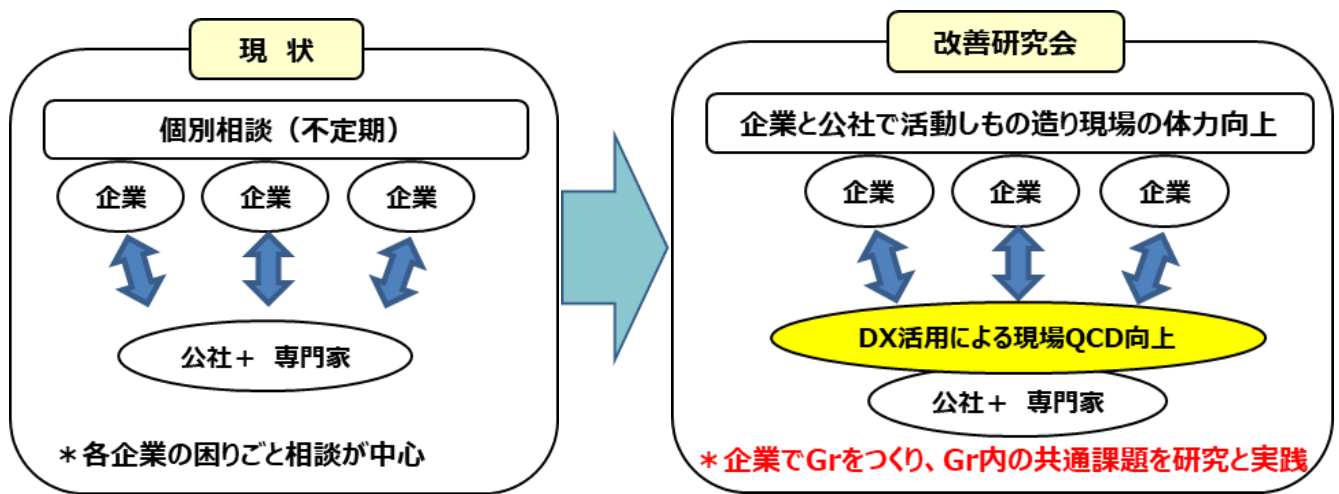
現 状

個別相談（不定期）

企業

企業

企業

公社＋ 専門家

＊各企業の困りごと相談が中心

改善研究会

企業と公社で活動しもの造り現場の体力向上

企業

企業

企業

DX活用による現場QCD向上

公社＋ 専門家

＊企業でGrをつくり、Gr内の共通課題を研究と実践